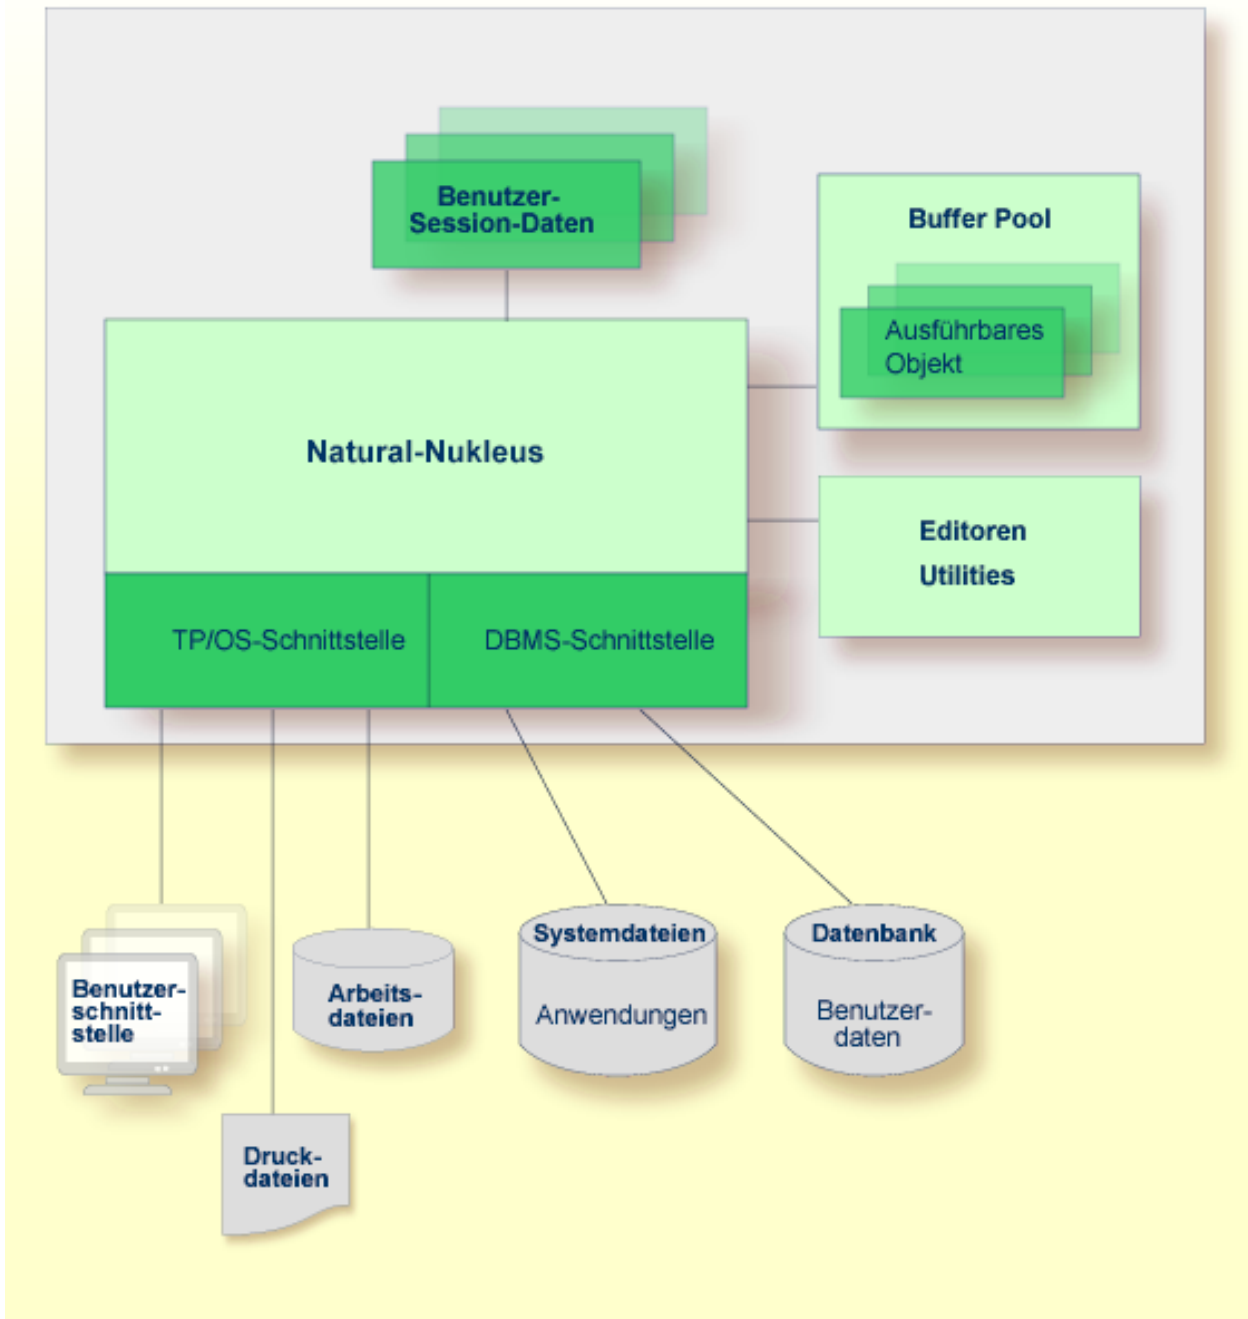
Benutzer-Session-Daten

Buffer Pool

Ausführbares Objekt

Natural-Nukleus

Editoren

Utilities

TP/OS-Schnittstelle

DBMS-Schnittstelle

Benutzer-schnitt-stelle

Arbeits-dateien

Systemdateien

Anwendungen

Datenbank

Benutzer-daten

Druck-dateien